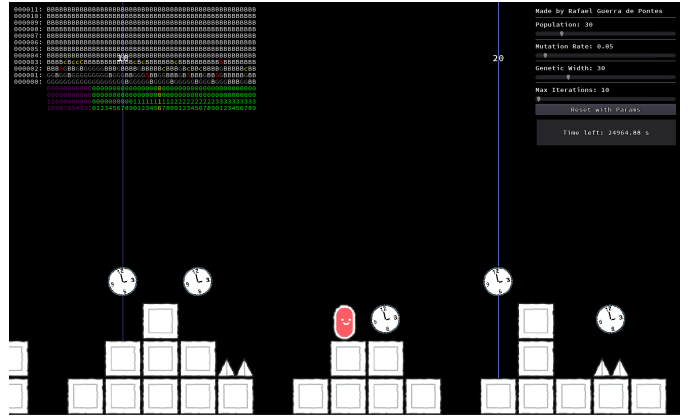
000011: BBBBBBBBBBBBBBBBBBBBBBBBBBBBBBBBBBBBBBBBBBBBBBBB
000010: BBBBBBBBBBBBBBBBBBBBBBBBBBBBBBBBBBBBBBBBBBBBBBBB
000009: BBBBBBBBBBBBBBBBBBBBBBBBBBBBBBBBBBBBBBBBBBBBBBBB
000008: BBBBBBBBBBBBBBBBBBBBBBBBBBBBBBBBBBBBBBBBBBBBBBBB
000007: BBBBBBBBBBBBBBBBBBBBBBBBBBBBBBBBBBBBBBBBBBBBBBBB
000006: BBBBBBBBBBBBBBBBBBBBBBBBBBBBBBBBBBBBBBBBBBBBBBBB
000005: BBBBBBBBBBBBBBBBBBBBBBBBBBBBBBBBBBBBBBBBBBBBBBBB
000004: BBBBBBBBBBBBBBBBBBBBBBBBBBBBBBBBBBBBBBBBBBBBBBBB
000003: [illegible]
000002: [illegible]
000001: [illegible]
000000: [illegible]
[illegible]
0123456789012345678901234567890123456789

Made by Rafael Guerra de Pontes

Population: 30

Mutation Rate: 0.05

Genetic Width: 30

Max Iterations: 10

Reset with Params

Time left: 24964.88 s

20